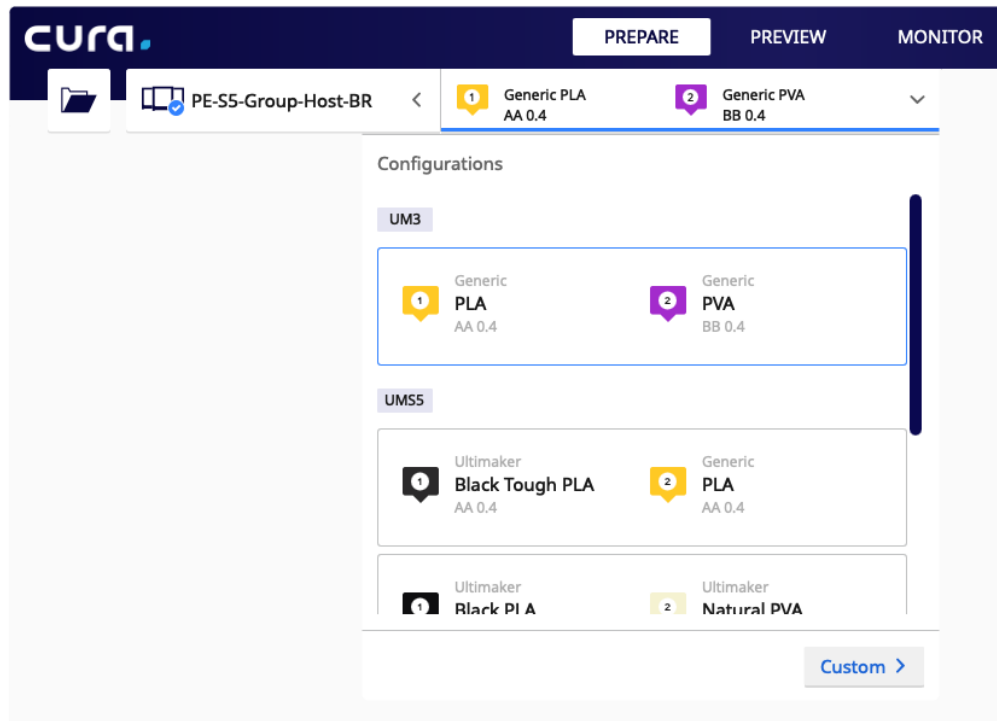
cura.

PREPARE PREVIEW MONITOR

PE-S5-Group-Host-BR

1 Generic PLA
AA 0.4

2 Generic PVA
BB 0.4

Configurations

UM3

1 Generic
PLA
AA 0.4

2 Generic
PVA
BB 0.4

UMS5

1 Ultimaker
Black Tough PLA
AA 0.4

2 Generic
PLA
AA 0.4

1 Ultimaker
Black PLA

2 Ultimaker
Natural PVA

Custom